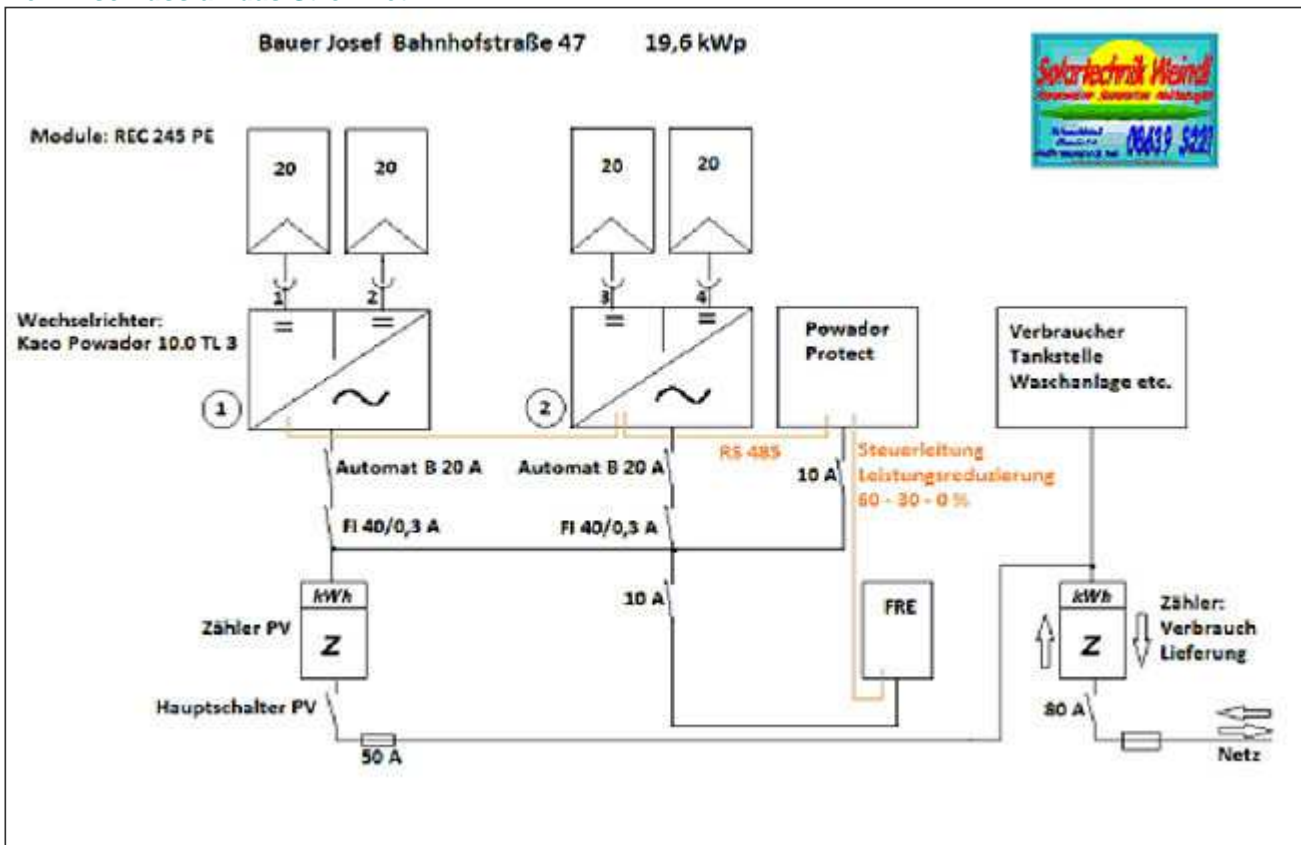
Bauer Josef Bahnhofstraße 47 19,6 kWp

Solartechnik Weindl
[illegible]
06839 5221

Module: REC 245 PE

20 20 20 20

1 2 3 4

Wechselrichter:
Kaco Powador 10.0 TL 3

= = = =

1 2

Powador Protect

Verbraucher
Tankstelle
Waschanlage etc.

RS 485

Automat B 20 A
Automat B 20 A

10 A

Steuerleitung
Leistungsreduzierung
60 - 30 - 0 %

FI 40/0,3 A
FI 40/0,3 A

kWh
Z
Zähler PV

10 A

FRE

kWh
Z
Zähler:
Verbrauch
Lieferung

Hauptschalter PV

80 A

50 A

Netz